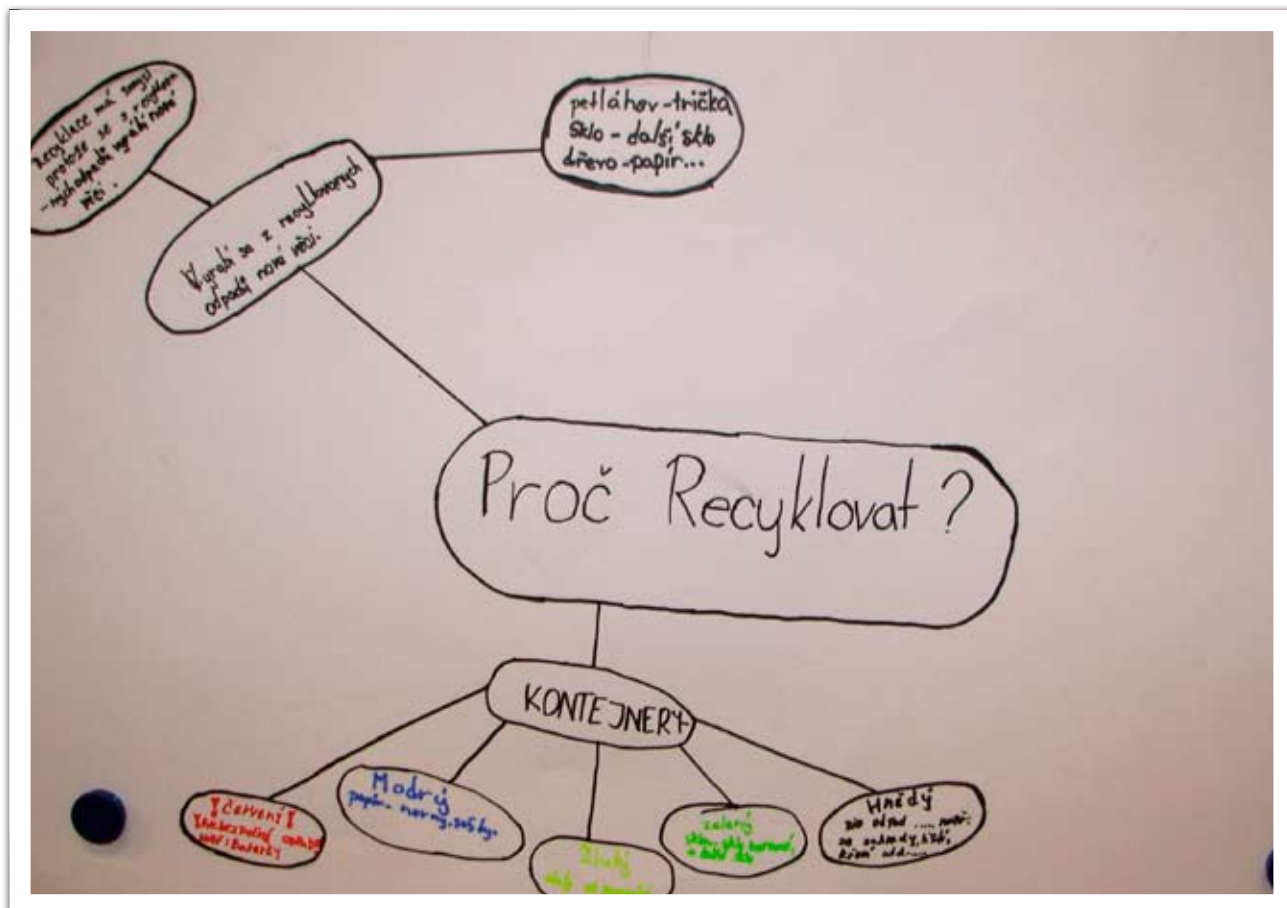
Recyklace má smysl protože se z recyklovaných odpadů vyrábí nové věci.

petláhev - trička
sklo - další sklo
dřevo - papír...

Vyrábí se z recyklovaných odpadů nové věci.

Proč Recyklovat?

KONTEJNERY

Červený
nebezpečný odpad: baterky

Modrý
papír, noviny, sešity...

Žlutý
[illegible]

Zelený
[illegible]

Hnědý
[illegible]